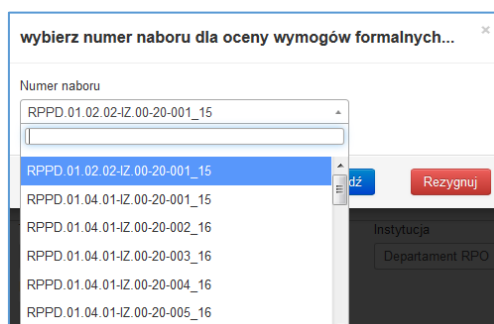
wybierz numer naboru dla oceny wymogów formalnych...

×

Numer naboru

RPPD.01.02.02-IZ.00-20-001_15

RPPD.01.02.02-IZ.00-20-001_15
RPPD.01.04.01-IZ.00-20-001_15
RPPD.01.04.01-IZ.00-20-002_16
RPPD.01.04.01-IZ.00-20-003_16
RPPD.01.04.01-IZ.00-20-004_16
RPPD.01.04.01-IZ.00-20-005_16

dź

Rezygnuj

Instytucja

Departament RPO